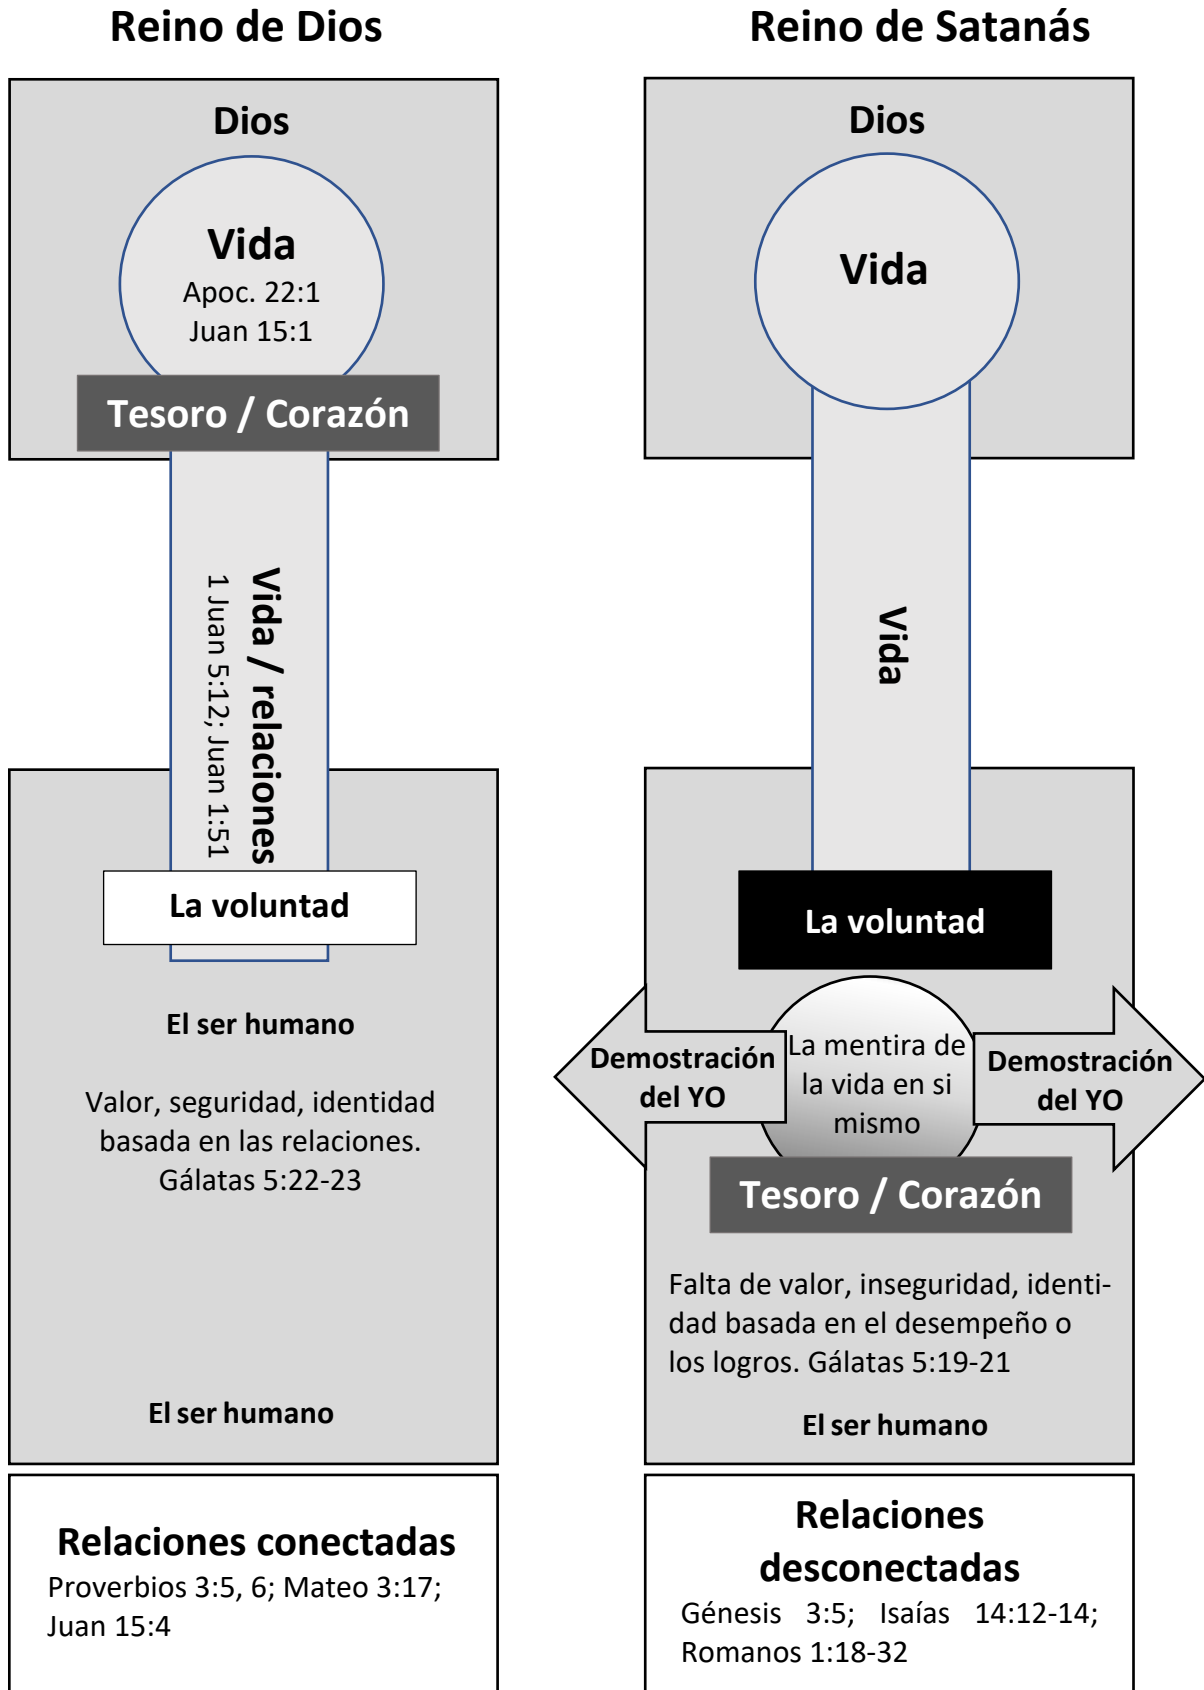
Reino de Dios

Dios

Vida
Apoc. 22:1
Juan 15:1

Tesoro / Corazón

Vida / relaciones
1 Juan 5:12; Juan 1:51

La voluntad

El ser humano

Valor, seguridad, identidad basada en las relaciones. Gálatas 5:22-23

El ser humano

Relaciones conectadas
Proverbios 3:5, 6; Mateo 3:17; Juan 15:4

Reino de Satanás

Dios

Vida

Vida

La voluntad

Demostración del YO

La mentira de la vida en si mismo

Demostración del YO

Tesoro / Corazón

Falta de valor, inseguridad, identidad basada en el desempeño o los logros. Gálatas 5:19-21

El ser humano

Relaciones desconectadas
Génesis 3:5; Isaías 14:12-14; Romanos 1:18-32